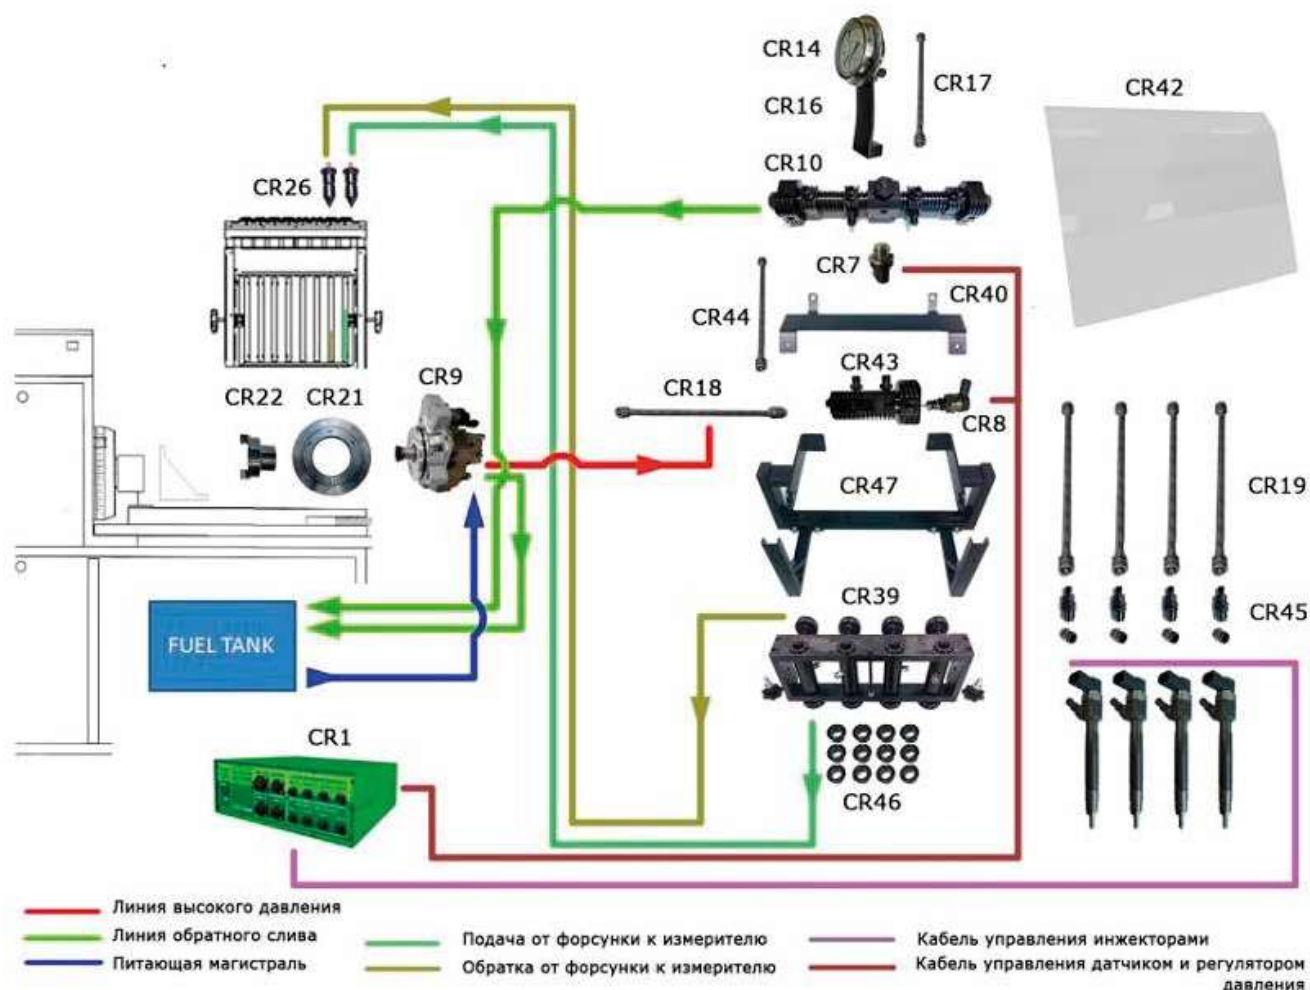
CR14
CR17
CR16
CR42
CR10
CR26
CR7
CR40
CR44
CR43
CR9
CR22
CR21
CR18
CR8
CR47
CR19
CR39
CR45
FUEL TANK
CR1
CR46

Линия высокого давления
Линия обратного слива
Питающая магистраль
Подача от форсунки к измерителю
Обратка от форсунки к измерителю
Кабель управления инжекторами
Кабель управления датчиком и регулятором давления